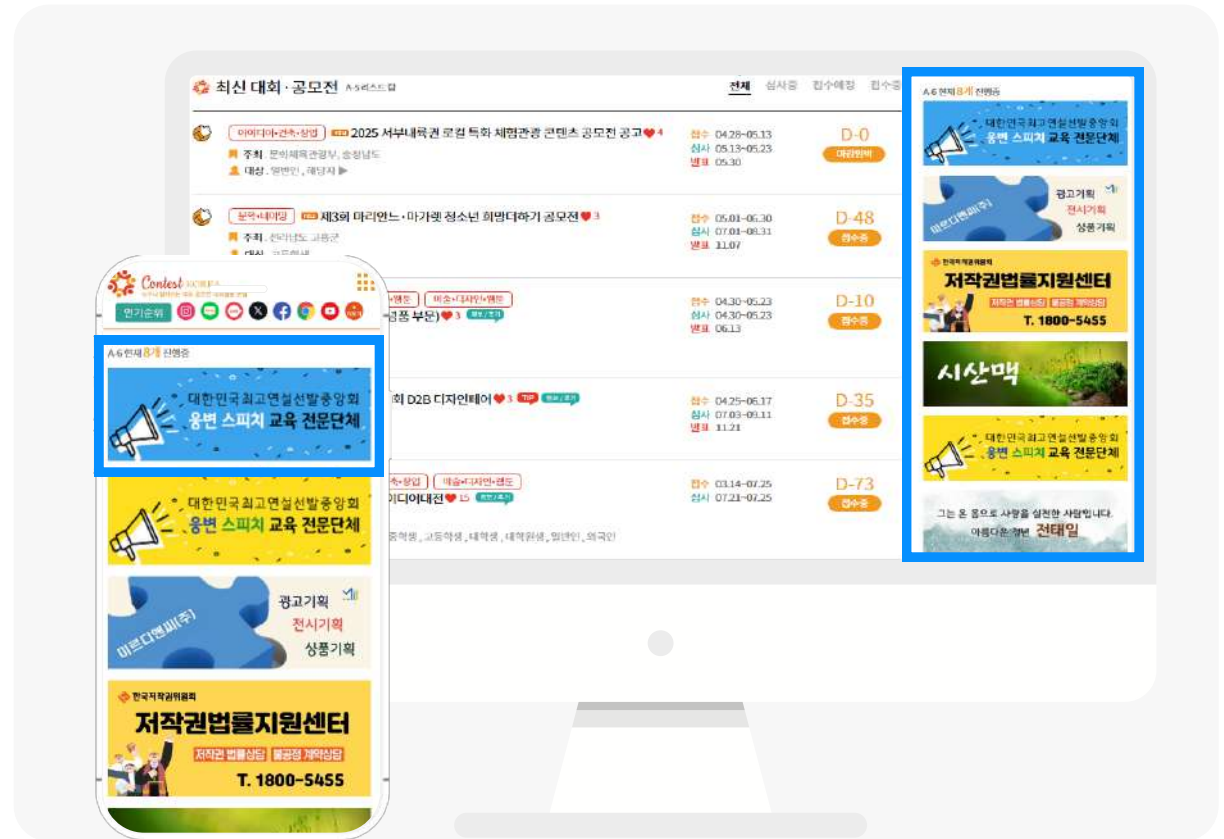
최신 대회·공모전 A-5 리스트업

전체 심사중 접수예정 접수중

아이디어•건축•창업 2025 서부내륙권 로컬 특화 체험관광 콘텐츠 공모전 공고 4
주최 . 문화체육관광부, 충청남도
대상 . 일반인 , 해당자
접수 04.28~05.13
심사 05.13~05.23
발표 05.30
D-0
마감임박

문학•네이밍 제3회 마리안느·마가렛 청소년 희망더하기 공모전 3
주최 . 전라남도 고흥군
접수 05.01~06.30
심사 07.01~08.31
발표 11.07
D-48
접수중

•캐릭터 미술•디자인•웹툰
(작품 부문) 3
접수 04.30~05.23
심사 04.30~05.23
발표 06.13
D-10
접수중

회 D2B 디자인테어 3
접수 04.25~06.17
심사 07.03~09.11
발표 11.21
D-35
접수중

축•창업 미술•디자인•웹툰
이디어대전 15
중학생 , 고등학생 , 대학생 , 대학원생 , 일반인 , 외국인
접수 03.14~07.25
심사 07.21~07.25
D-73
접수중

A-6 현재 8개 진행중
대한민국최고연설선발중앙회
웅변 스피치 교육 전문단체
광고기획
전시기획
상품기획
미르디엔씨(주)
한국저작권위원회
저작권법률지원센터
저작권 법률상담 불공정 계약상담
T. 1800-5455
시산맥
대한민국최고연설선발중앙회
웅변 스피치 교육 전문단체
그는 온 몸으로 사랑을 실천한 사람입니다.
아름다운 청년 전태일

Contest KOREA
인기순위

A-6 현재 8개 진행중
대한민국최고연설선발중앙회
웅변 스피치 교육 전문단체
대한민국최고연설선발중앙회
웅변 스피치 교육 전문단체
광고기획
전시기획
상품기획
미르디엔씨(주)
한국저작권위원회
저작권법률지원센터
저작권 법률상담 불공정 계약상담
T. 1800-5455